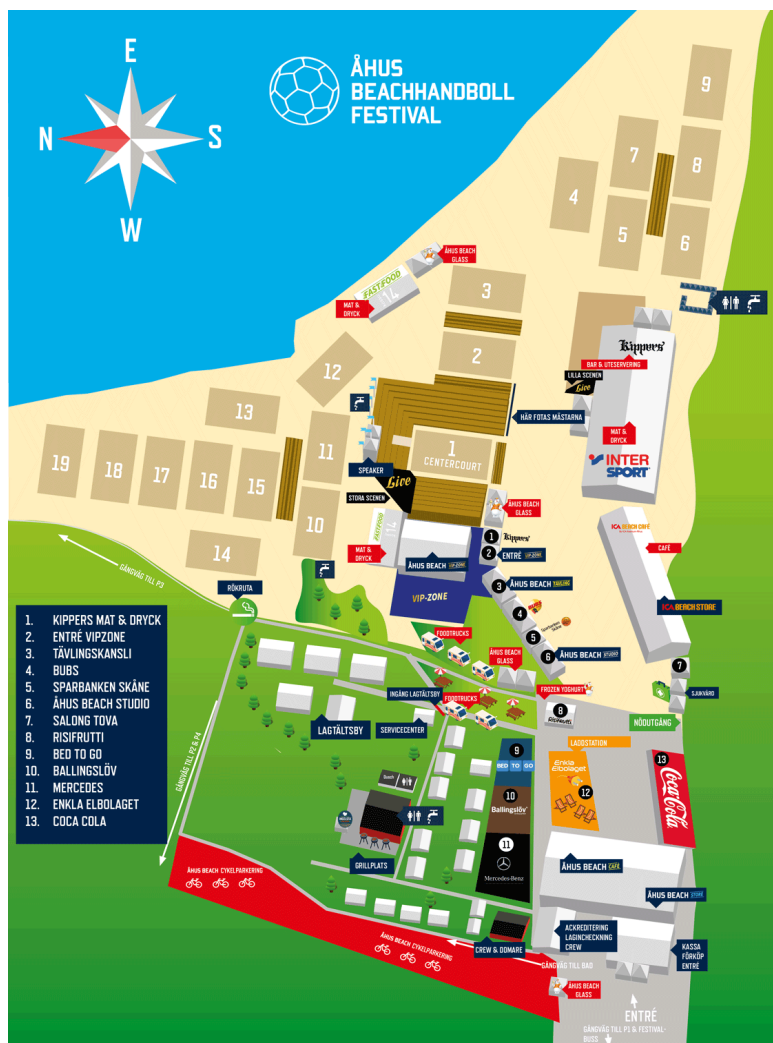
E
N
S
W

ÅHUS BEACHHANDBOLL FESTIVAL

9
7
8
4
5
6
3
2
1 CENTERCOURT
12
13
11
19
18
17
16
15
10
14

ÅHUS BEACH GLASS
FASTFOOD
MAT & DRYCK
Kippers
BAR & UTESERVERING
LILLA SCENEN
Live
MAT & DRYCK
INTER SPORT
HÄR FOTAS MÄSTARNA
SPEAKER
Live
STORA SCENEN
ÅHUS BEACH GLASS
MAT & DRYCK
ÅHUS BEACH VIP-ZONE
VIP-ZONE
1 Kippers
2 ENTRÉ VIP-ZONE
3 ÅHUS BEACH TÄVLING
4
5
6 ÅHUS BEACH STUDIO
ICA BEACH CAFÉ
CAFÉ
ICA BEACH STORE
7
SJUKVÅRD
NÖDUTGÅNG
GÅNGVÄG TILL P3
RÖKRUTA
FOODTRUCKS
ÅHUS BEACH GLASS
FOODTRUCKS
FROZEN YOGHURT
8 RISIFRUTTI
INGÅNG LAGTÄLTSBY
LAGTÄLTSBY
SERVICECENTER
LADDSTATION
Enkla Elbolaget
12
13 Coca-Cola
9 BED TO GO
10 Ballingslöv
11 Mercedes-Benz
GÅNGVÄG TILL P2 & P4
GRILLPLATS
ÅHUS BEACH CYKELPARKERING
ÅHUS BEACH CAFÉ
ÅHUS BEACH STORE
ÅHUS BEACH CYKELPARKERING
CREW & DOMARE
ACKREDITERING LAGINCHECKNING CREW
KASSA FÖRKÖP ENTRÉ
GÅNGVÄG TILL BAD
ÅHUS BEACH GLASS
ENTRÉ
GÅNGVÄG TILL P1 & FESTIVALBUSS

1. KIPPERS MAT & DRYCK
2. ENTRÉ VIPZONE
3. TÄVLINGSKANSLI
4. BUBS
5. SPARBANKEN SKÅNE
6. ÅHUS BEACH STUDIO
7. SALONG TOVA
8. RISIFRUTTI
9. BED TO GO
10. BALLINGSLÖV
11. MERCEDES
12. ENKLA ELBOLAGET
13. COCA COLA